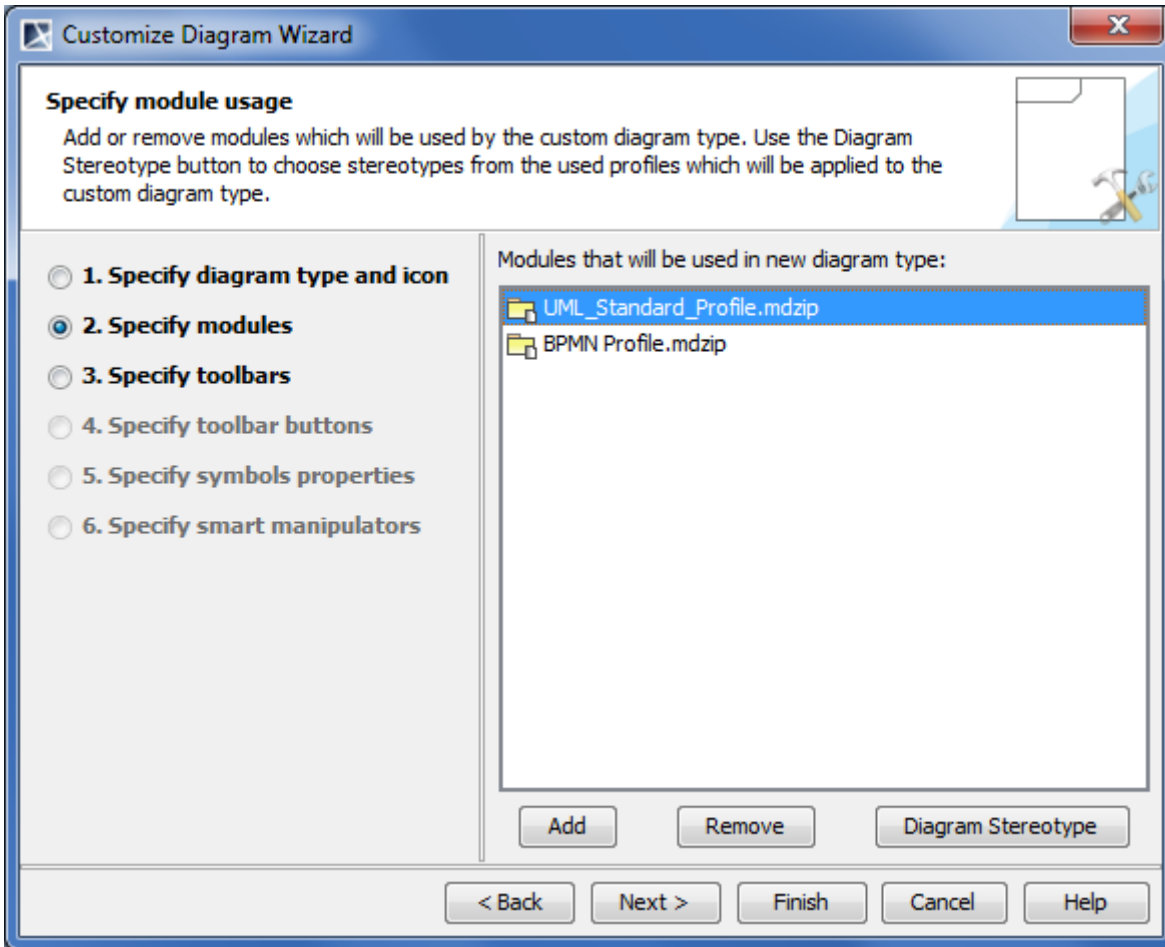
Customize Diagram Wizard

Specify module usage

Add or remove modules which will be used by the custom diagram type. Use the Diagram Stereotype button to choose stereotypes from the used profiles which will be applied to the custom diagram type.

1. Specify diagram type and icon
2. Specify modules
3. Specify toolbars
4. Specify toolbar buttons
5. Specify symbols properties
6. Specify smart manipulators

Modules that will be used in new diagram type:

UML_Standard_Profile.mdzip
BPMN Profile.mdzip

Add
Remove
Diagram Stereotype

< Back
Next >
Finish
Cancel
Help